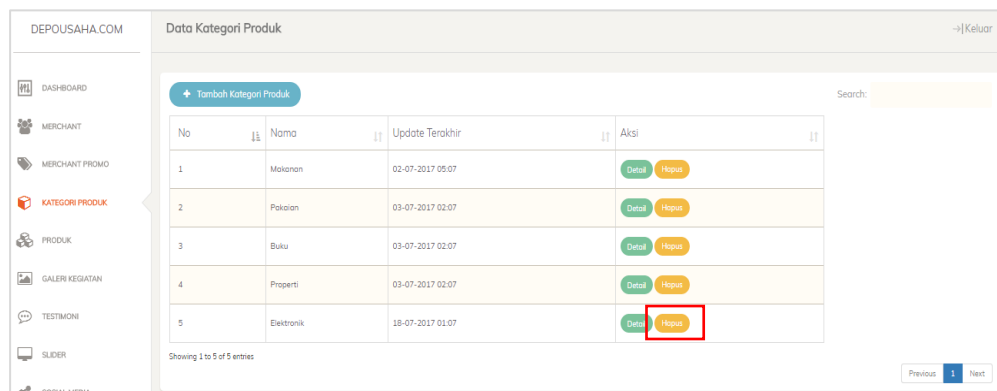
DEPOUSAHA.COM

DASHBOARD

MERCHANT

MERCHANT PROMO

KATEGORI PRODUK

PRODUK

GALERI KEGIATAN

TESTIMONI

SLIDER

Data Kategori Produk

→|Keluar

+ Tambah Kategori Produk

Search:

| No | Nama | Update Terakhir | Aksi |
|---|---|---|---|
| 1 | Makanan | 02-07-2017 05:07 | Detail Hapus |
| 2 | Pakaian | 03-07-2017 02:07 | Detail Hapus |
| 3 | Buku | 03-07-2017 02:07 | Detail Hapus |
| 4 | Properti | 03-07-2017 02:07 | Detail Hapus |
| 5 | Elektronik | 18-07-2017 01:07 | Detail Hapus |

Showing 1 to 5 of 5 entries

Previous 1 Next